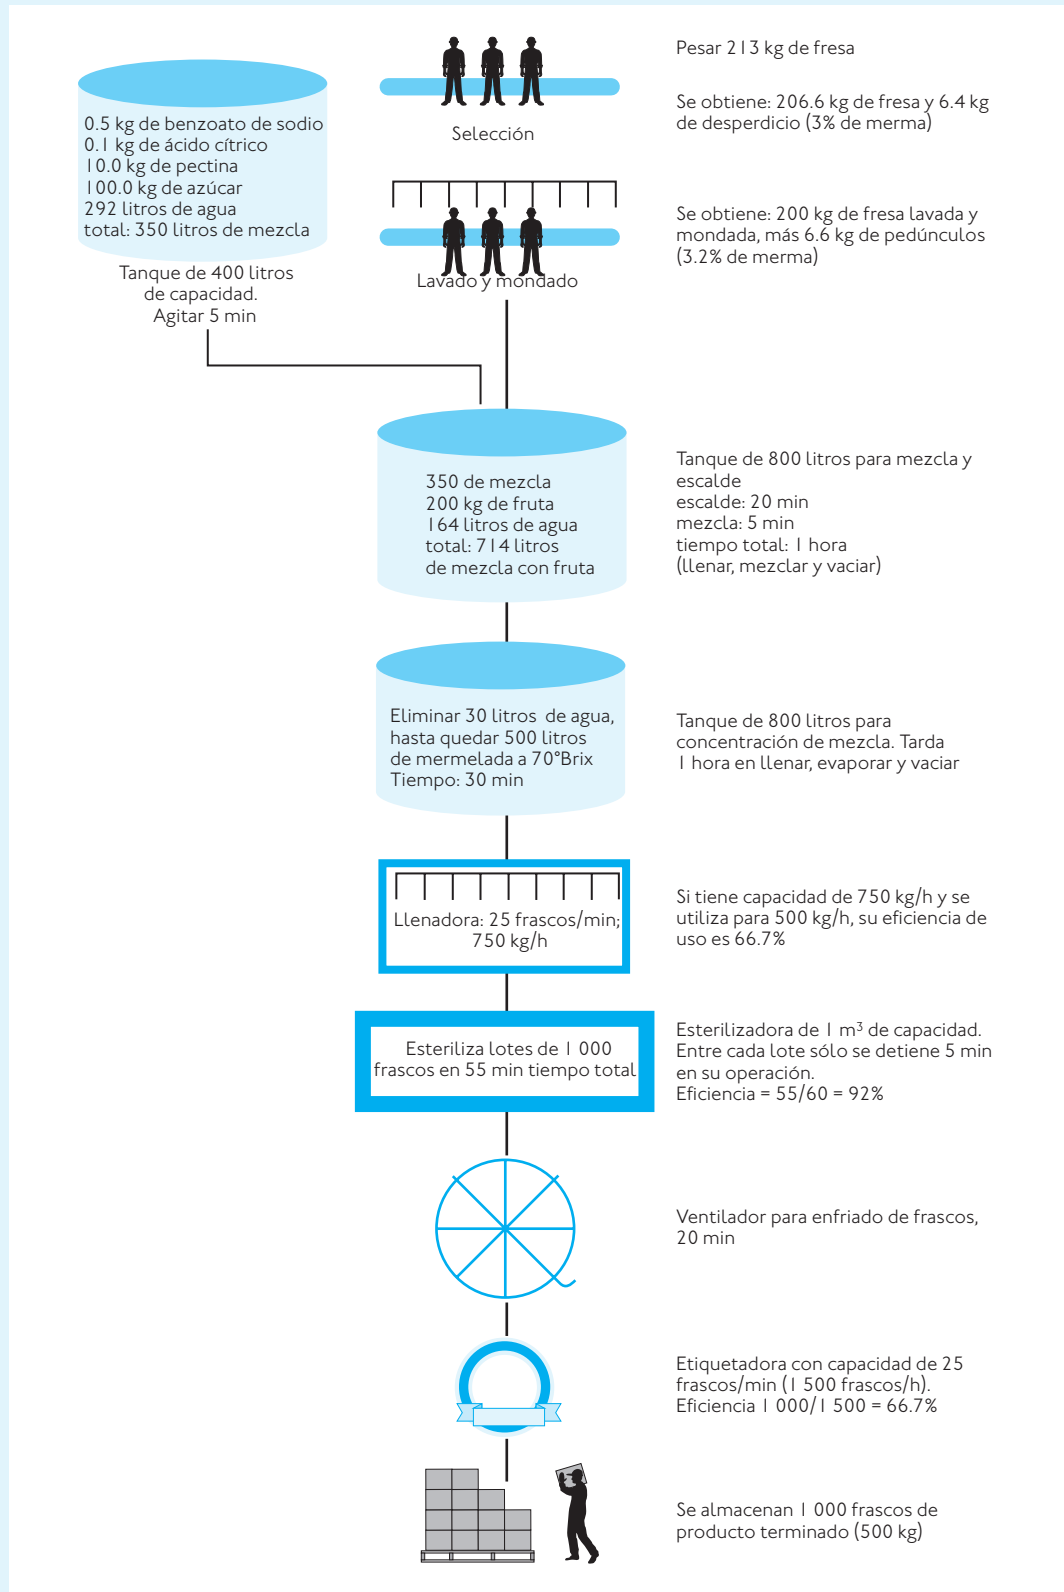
0.5 kg de benzoato de sodio
0.1 kg de ácido cítrico
10.0 kg de pectina
100.0 kg de azúcar
292 litros de agua
total: 350 litros de mezcla

Tanque de 400 litros de capacidad. Agitar 5 min

Selección

Lavado y mondado

Pesar 213 kg de fresa

Se obtiene: 206.6 kg de fresa y 6.4 kg de desperdicio (3% de merma)

Se obtiene: 200 kg de fresa lavada y mondada, más 6.6 kg de pedúnculos (3.2% de merma)

350 de mezcla
200 kg de fruta
164 litros de agua
total: 714 litros
de mezcla con fruta

Tanque de 800 litros para mezcla y escalde
escalde: 20 min
mezcla: 5 min
tiempo total: 1 hora
(llenar, mezclar y vaciar)

Eliminar 30 litros de agua, hasta quedar 500 litros de mermelada a 70°Brix
Tiempo: 30 min

Tanque de 800 litros para concentración de mezcla. Tarda 1 hora en llenar, evaporar y vaciar

Llenadora: 25 frascos/min; 750 kg/h

Si tiene capacidad de 750 kg/h y se utiliza para 500 kg/h, su eficiencia de uso es 66.7%

Esteriliza lotes de 1 000 frascos en 55 min tiempo total

Esterilizadora de 1 m$^3$ de capacidad. Entre cada lote sólo se detiene 5 min en su operación.
Eficiencia = 55/60 = 92%

Ventilador para enfriado de frascos, 20 min

Etiquetadora con capacidad de 25 frascos/min (1 500 frascos/h).
Eficiencia 1 000/1 500 = 66.7%

Se almacenan 1 000 frascos de producto terminado (500 kg)